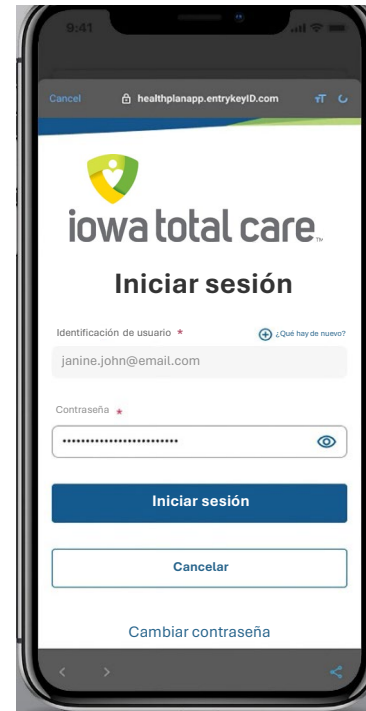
9:41

Cancel healthplanapp.entrykeyID.com

iowa total care™

Iniciar sesión

Identificación de usuario *

¿Qué hay de nuevo?

janine.john@email.com

Contraseña *

••••••••••••••••••••••••

Iniciar sesión

Cancelar

Cambiar contraseña